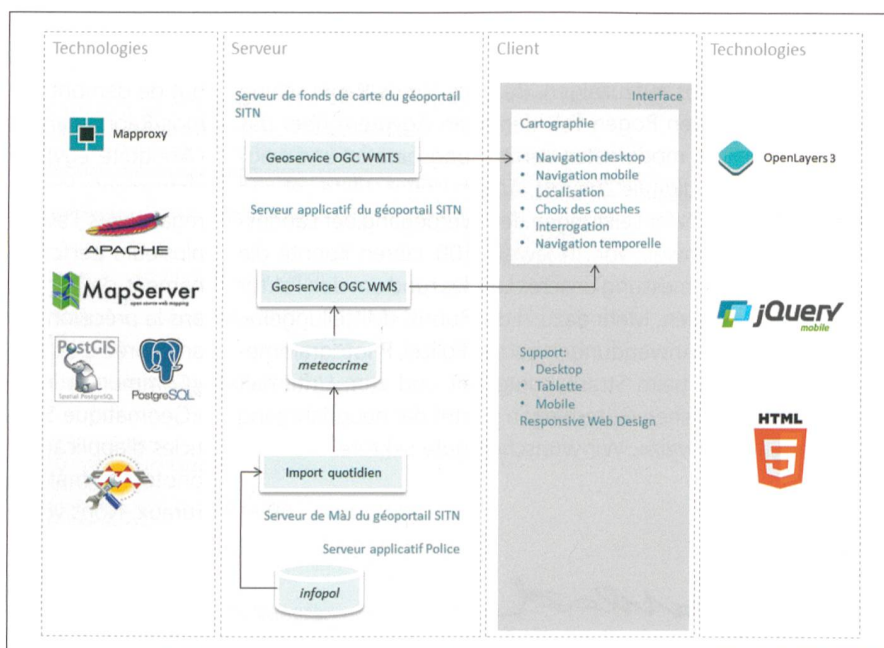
Technologies

Mapproxy

APACHE

MapServer
open source web mapping

PostGIS
Spatial PostgreSQL

PostgreSQL

Serveur

Serveur de fonds de carte du géoportail SITN

Geoservice OGC WMTS

Serveur applicatif du géoportail SITN

Geoservice OGC WMS

meteocrime

Import quotidien

Serveur de MàJ du géoportail SITN

Serveur applicatif Police

infopol

Client

Interface

Cartographie

- Navigation desktop
- Navigation mobile
- Localisation
- Choix des couches
- Interrogation
- Navigation temporelle

Support:
- Desktop
- Tablette
- Mobile

Responsive Web Design

Technologies

OpenLayers 3

jQuery mobile

HTML 5